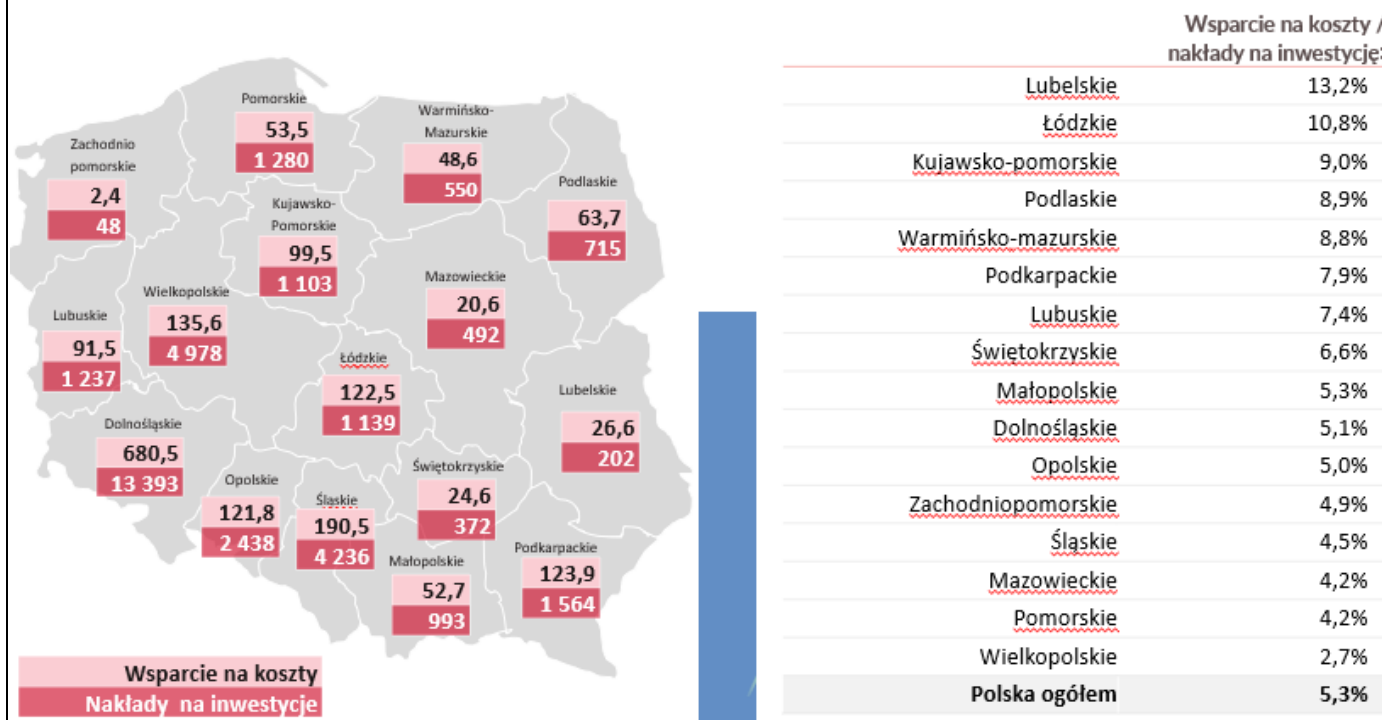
Pomorskie
53,5
1 280

Warmińsko-Mazurskie
48,6
550

Zachodnio pomorskie
2,4
48

Podlaskie
63,7
715

Kujawsko-Pomorskie
99,5
1 103

Mazowieckie
20,6
492

Wielkopolskie
135,6
4 978

Lubuskie
91,5
1 237

Łódzkie
122,5
1 139

Lubelskie
26,6
202

Dolnośląskie
680,5
13 393

Opolskie
121,8
2 438

Śląskie
190,5
4 236

Świętokrzyskie
24,6
372

Małopolskie
52,7
993

Podkarpackie
123,9
1 564

Wsparcie na koszty
Nakłady na inwestycje

| | Wsparcie na koszty / nakłady na inwestycj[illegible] |
|---|---|
| Lubelskie | 13,2% |
| Łódzkie | 10,8% |
| Kujawsko-pomorskie | 9,0% |
| Podlaskie | 8,9% |
| Warmińsko-mazurskie | 8,8% |
| Podkarpackie | 7,9% |
| Lubuskie | 7,4% |
| Świętokrzyskie | 6,6% |
| Małopolskie | 5,3% |
| Dolnośląskie | 5,1% |
| Opolskie | 5,0% |
| Zachodniopomorskie | 4,9% |
| Śląskie | 4,5% |
| Mazowieckie | 4,2% |
| Pomorskie | 4,2% |
| Wielkopolskie | 2,7% |
| **Polska ogółem** | **5,3%** |